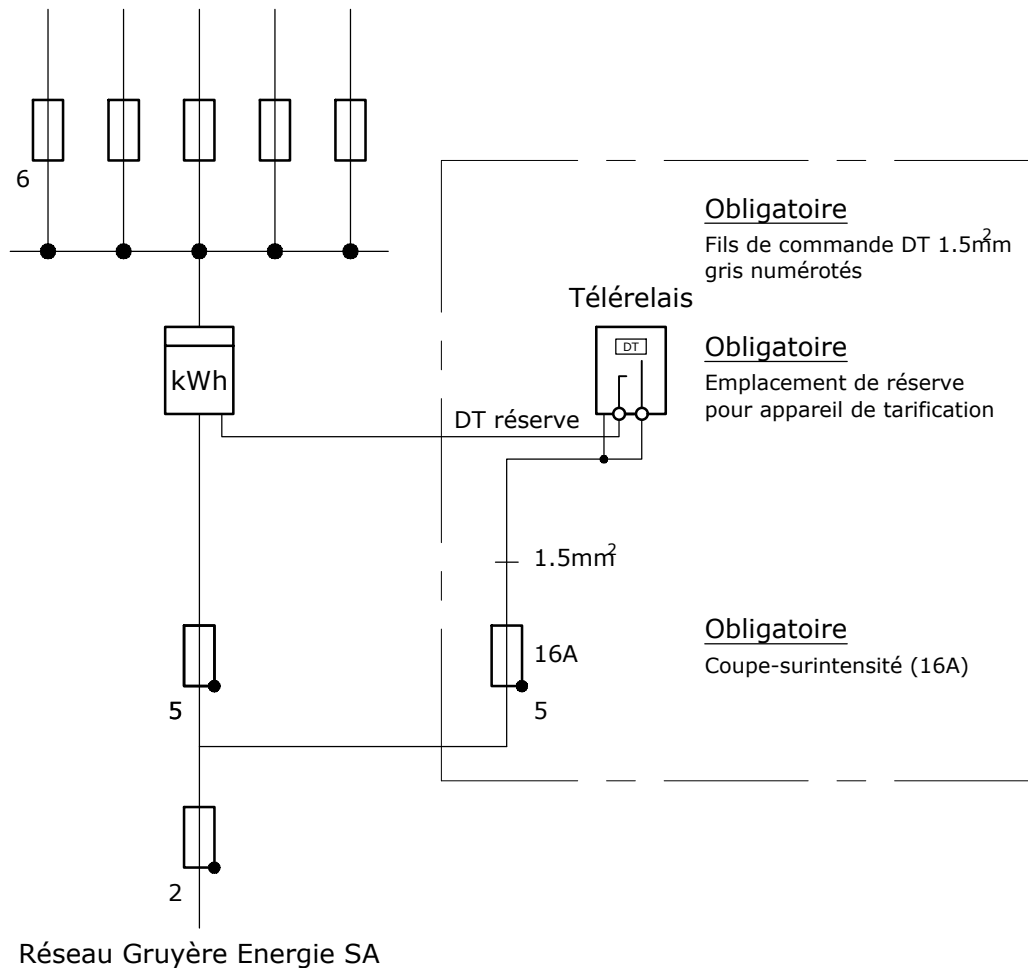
6

Obligatoire
Fils de commande DT 1.5$mm^2$ gris numérotés

Télérelais

DT

Obligatoire
Emplacement de réserve pour appareil de tarification

kWh

DT réserve

1.5$mm^2$

Obligatoire
Coupe-surintensité (16A)

16A

5

5

2

Réseau Gruyère Energie SA